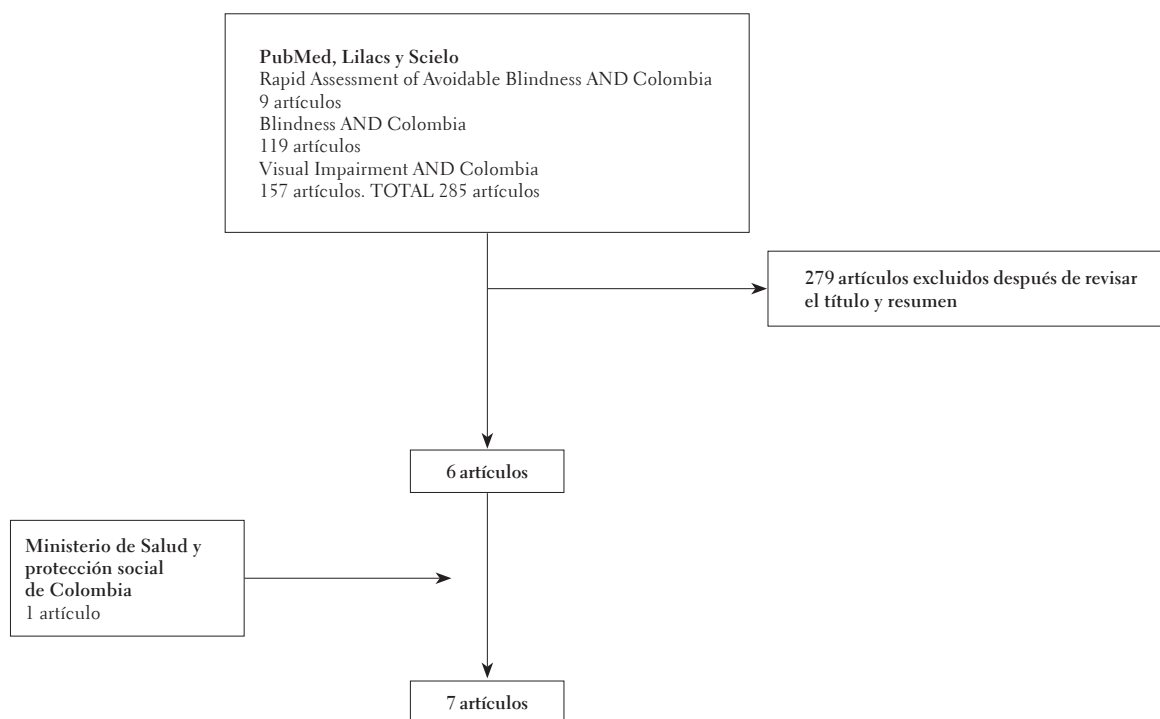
PubMed, Lilacs y Scielo
Rapid Assessment of Avoidable Blindness AND Colombia
9 artículos
Blindness AND Colombia
119 artículos
Visual Impairment AND Colombia
157 artículos. TOTAL 285 artículos

279 artículos excluidos después de revisar el título y resumen

6 artículos

Ministerio de Salud y protección social de Colombia
1 artículo

7 artículos